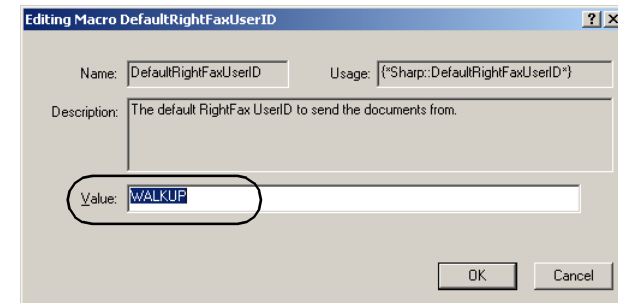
Editing Macro DefaultRightFaxUserID

?

X

Name: DefaultRightFaxUserID

Usage: {*Sharp::DefaultRightFaxUserID*}

Description: The default RightFax UserID to send the documents from.

Value: WALKUP

OK

Cancel